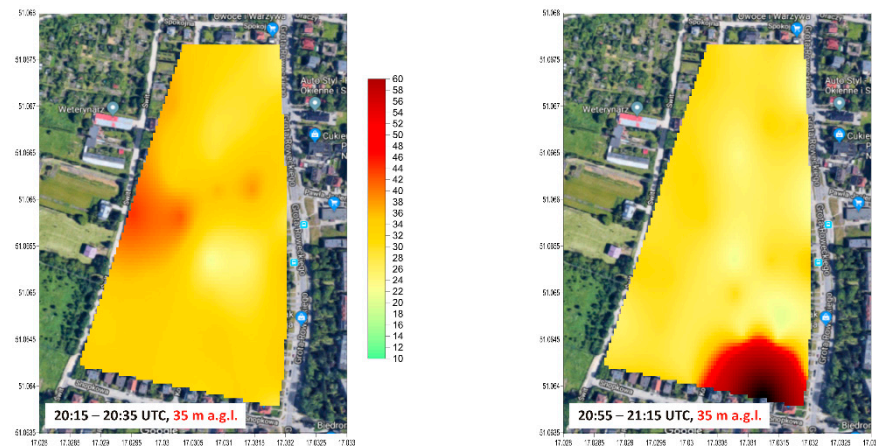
51.068
51.0675
51.067
51.0665
51.066
51.0655
51.065
51.0645
51.064
51.0635

Owoce i Warzywa
Weterynarz
Auto Styl
Okienne i S
Cukie

20:15 – 20:35 UTC, 35 m a.g.l.

17.028 17.0285 17.029 17.0295 17.03 17.0305 17.031 17.0315 17.032 17.0325 17.033

60
58
56
54
52
50
48
46
44
42
40
38
36
34
32
30
28
26
24
22
20
18
16
14
12
10

51.068
51.0675
51.067
51.0665
51.066
51.0655
51.065
51.0645
51.064
51.0635

Owoce i Warzywa
Weterynarz
Auto Styl
Okienne i S
Cukie
Biedron

20:55 – 21:15 UTC, 35 m a.g.l.

17.028 17.0285 17.029 17.0295 17.03 17.0305 17.031 17.0315 17.032 17.0325 17.033